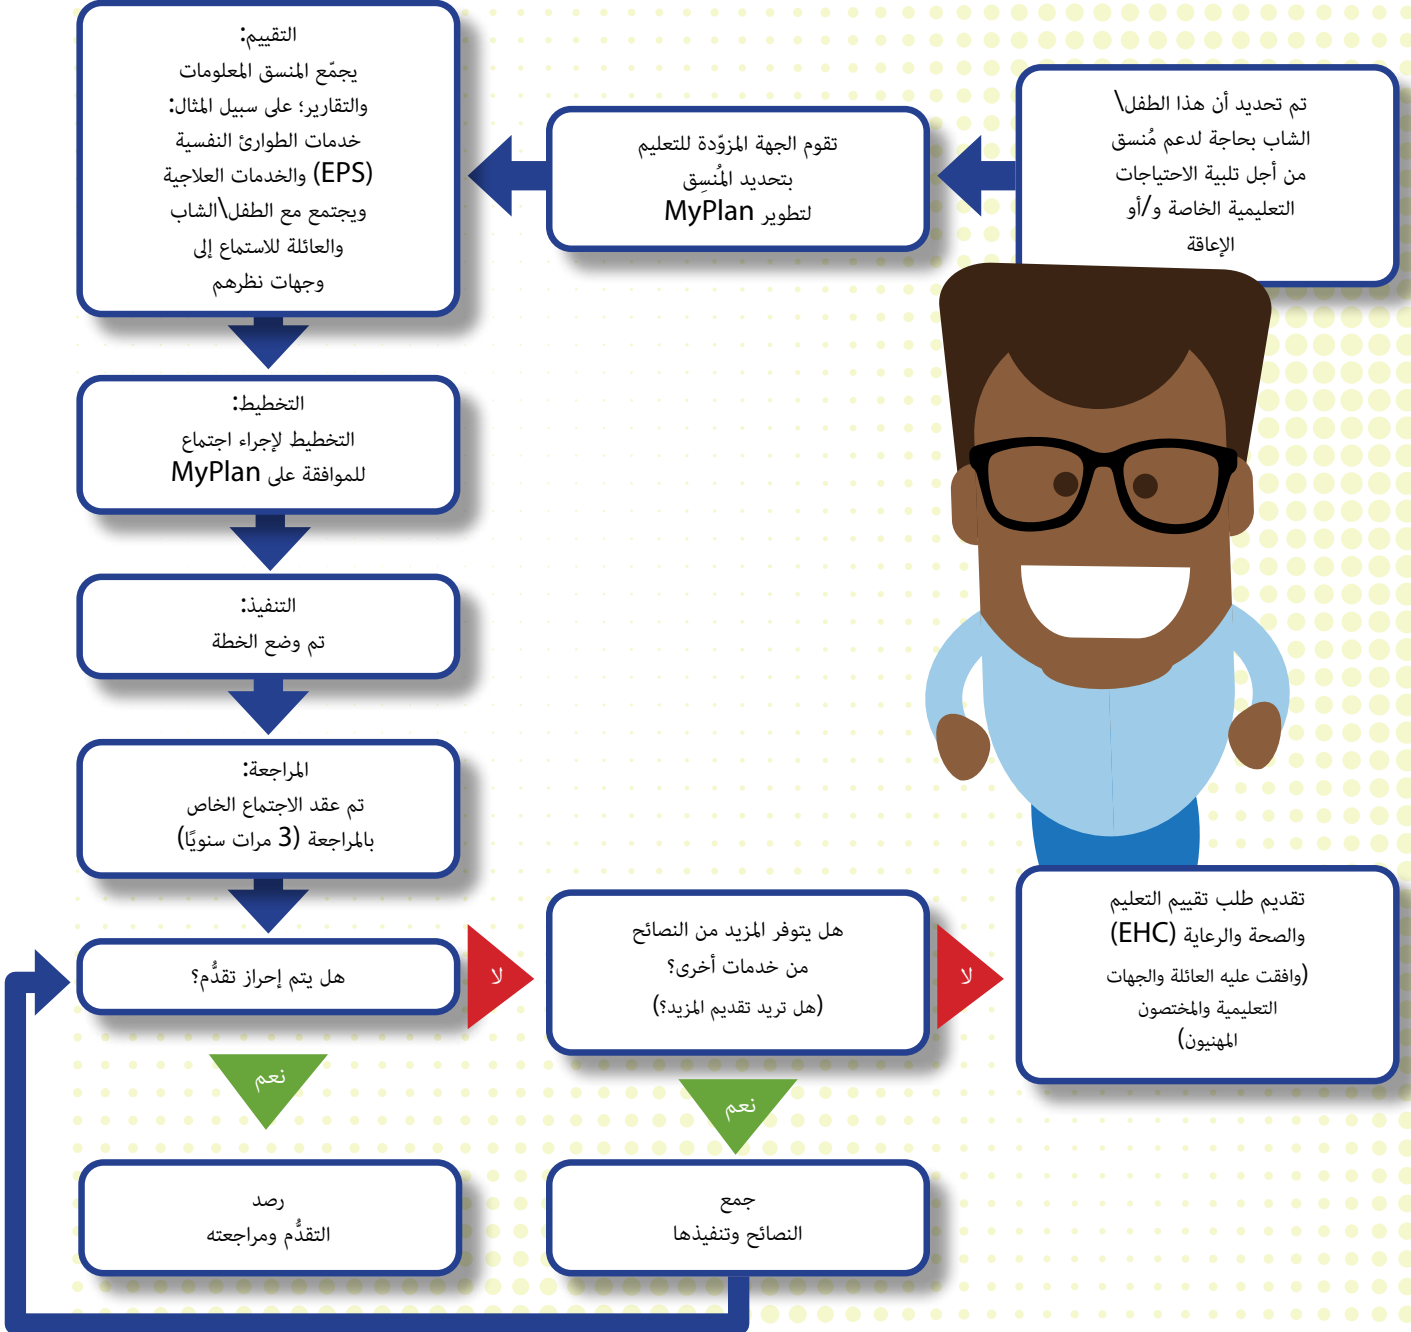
تم تحديد أن هذا الطفل\ الشاب بحاجة لدعم مُنسق من أجل تلبية الاحتياجات التعليمية الخاصة و/أو الإعاقة

تقوم الجهة المزوّدة للتعليم بتحديد المُنسِق لتطوير MyPlan

التقييم: يجمّع المنسق المعلومات والتقارير؛ على سبيل المثال: خدمات الطوارئ النفسية والخدمات العلاجية (EPS) ويجتمع مع الطفل\الشاب والعائلة للاستماع إلى وجهات نظرهم

التخطيط: التخطيط لإجراء اجتماع للموافقة على MyPlan

التنفيذ: تم وضع الخطة

المراجعة: تم عقد الاجتماع الخاص بالمراجعة (3 مرات سنويًا)

هل يتم إحراز تقدُّم؟

لا

هل يتوفر المزيد من النصائح من خدمات أخرى؟ (هل تريد تقديم المزيد؟)

لا

تقديم طلب تقييم التعليم والصحة والرعاية (EHC) (وافقت عليه العائلة والجهات التعليمية والمختصون المهنيون)

نعم

رصد التقدُّم ومراجعته

نعم

جمع النصائح وتنفيذها